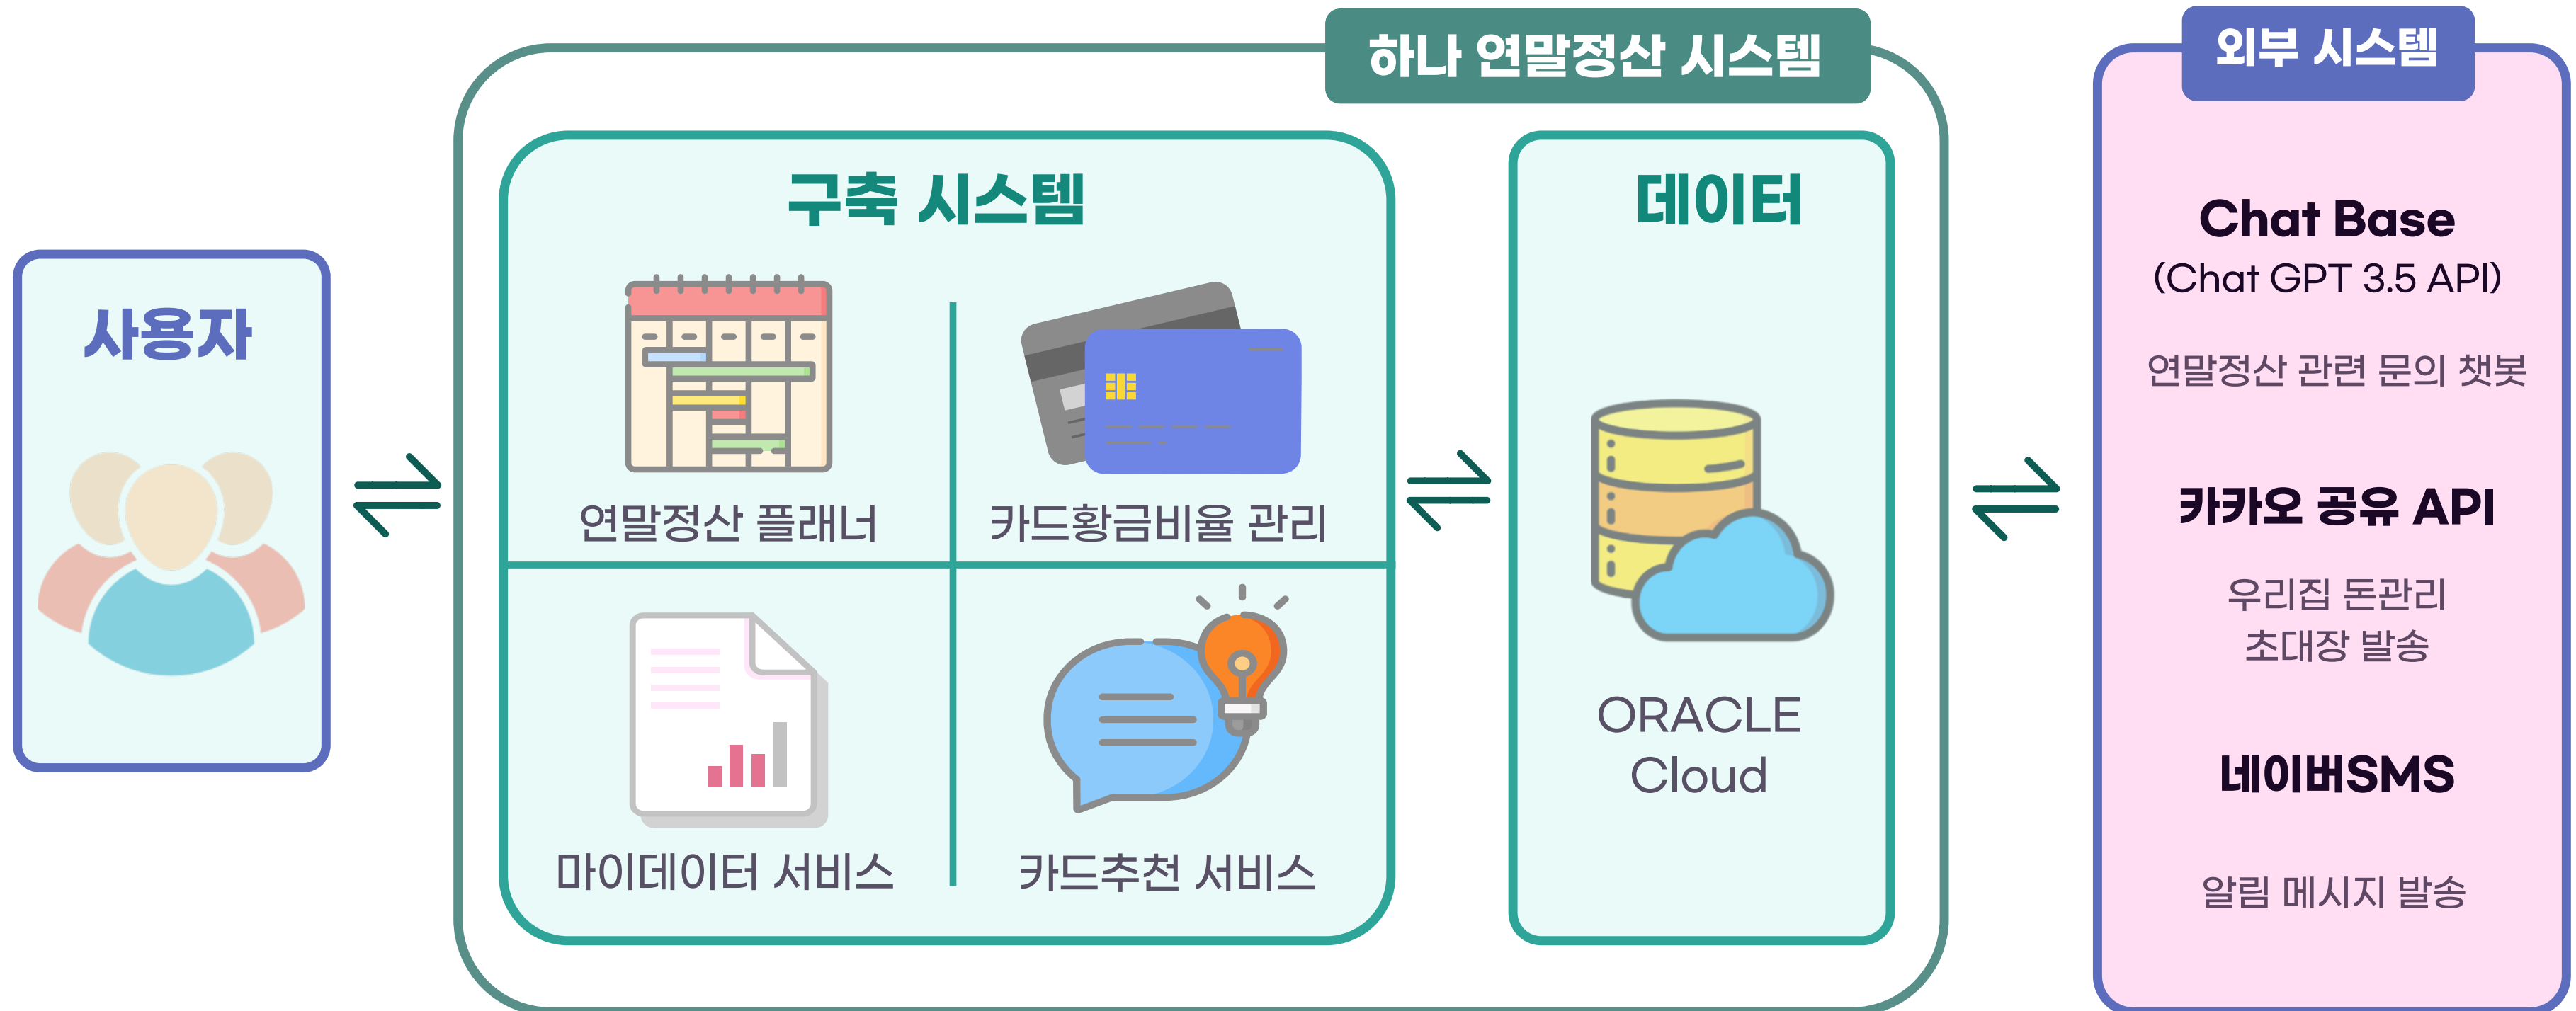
사용자

하나 연말정산 시스템

구축 시스템

연말정산 플래너

카드황금비율 관리

마이데이터 서비스

카드추천 서비스

데이터

ORACLE Cloud

외부 시스템

Chat Base
(Chat GPT 3.5 API)

연말정산 관련 문의 챗봇

카카오 공유 API

우리집 돈관리
초대장 발송

네이버SMS

알림 메시지 발송